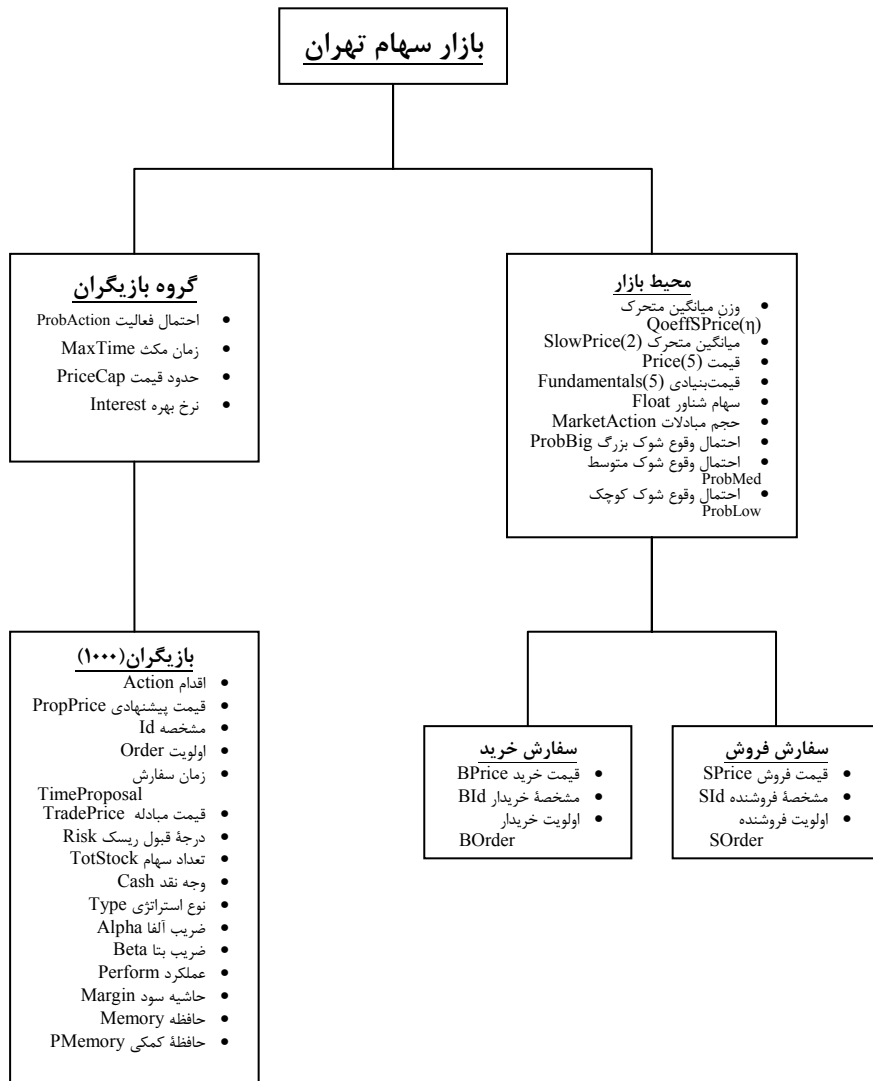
بازار سهام تهران

محیط بازار
- وزن میانگین متحرک QoeffSPrice(η)
- میانگین متحرک SlowPrice(2)
- قیمت Price(5)
- قیمت‌بنیادی Fundamentals(5)
- سهام شناور Float
- حجم مبادلات MarketAction
- احتمال وقوع شوک بزرگ ProbBig
- احتمال وقوع شوک متوسط ProbMed
- احتمال وقوع شوک کوچک ProbLow

گروه بازیگران
- احتمال فعالیت ProbAction
- زمان مکث MaxTime
- حدود قیمت PriceCap
- نرخ بهره Interest

بازیگران(۱۰۰۰)
- اقدام Action
- قیمت پیشنهادی PropPrice
- مشخصه Id
- اولویت Order
- زمان سفارش TimeProposal
- قیمت مبادله TradePrice
- درجهٔ قبول ریسک Risk
- تعداد سهام TotStock
- وجه نقد Cash
- نوع استراتژی Type
- ضریب آلفا Alpha
- ضریب بتا Beta
- عملکرد Perform
- حاشیه سود Margin
- حافظه Memory
- حافظهٔ کمکی PMemory

سفارش فروش
- قیمت فروش SPrice
- مشخصهٔ فروشنده SId
- اولویت فروشنده SOrder

سفارش خرید
- قیمت خرید BPrice
- مشخصهٔ خریدار BId
- اولویت خریدار BOrder